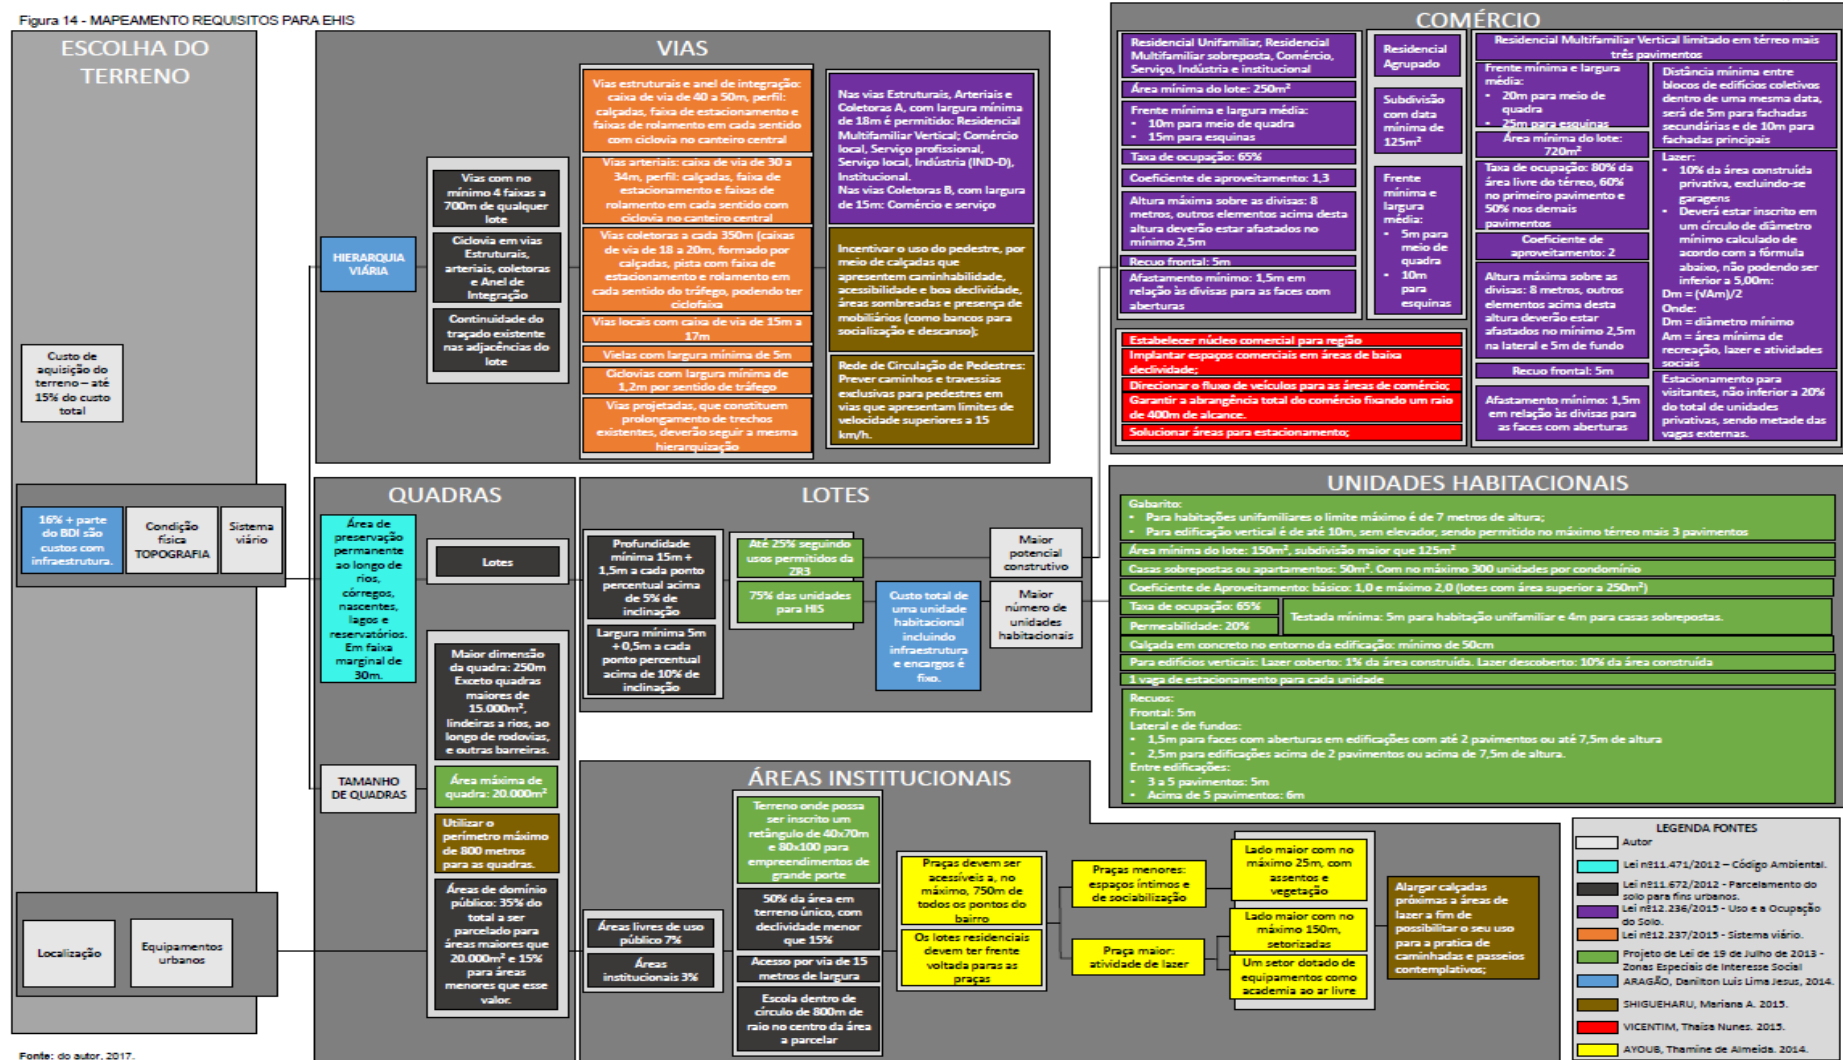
Figura 14 - MAPEAMENTO REQUISITOS PARA EHIS

ESCOLHA DO TERRENO

Custo de aquisição do terreno – até 15% do custo total

16% + parte do BDI são custos com infraestrutura.

Condição física TOPOGRAFIA

Sistema viário

Localização

Equipamentos urbanos

VIAS

HIERARQUIA VIÁRIA

Vias com no mínimo 4 faixas a 700m de qualquer lote

Ciclovia em vias Estruturais, arteriais, coletoras e Anel de Integração

Continuidade do traçado existente nas adjacências do lote

Vias estruturais e anel de integração: caixa de via de 40 a 50m, perfil: calçadas, faixa de estacionamento e faixas de rolamento em cada sentido com ciclovia no canteiro central

Vias arteriais: caixa de via de 30 a 34m, perfil: calçadas, faixa de estacionamento e faixas de rolamento em cada sentido com ciclovia no canteiro central

Vias coletoras a cada 350m (caixas de via de 18 a 20m, formado por calçadas, pista com faixa de estacionamento e rolamento em cada sentido do tráfego, podendo ter ciclofaixa

Vias locais com caixa de via de 15m a 17m

Vielas com largura mínima de 5m

Ciclovias com largura mínima de 1,2m por sentido de tráfego

Vias projetadas, que constituem prolongamento de trechos existentes, deverão seguir a mesma hierarquização

Nas vias Estruturais, Arteriais e Coletoras A, com largura mínima de 18m é permitido: Residencial Multifamiliar Vertical; Comércio local, Serviço profissional, Serviço local, Indústria (IND-D), Institucional.
Nas vias Coletoras B, com largura de 15m: Comércio e serviço

Incentivar o uso do pedestre, por meio de calçadas que apresentem caminhabilidade, acessibilidade e boa declividade, áreas sombreadas e presença de mobiliários (como bancos para socialização e descanso);

Rede de Circulação de Pedestres: Prever caminhos e travessias exclusivas para pedestres em vias que apresentam limites de velocidade superiores a 15 km/h.

COMÉRCIO

Residencial Unifamiliar, Residencial Multifamiliar sobreposta, Comércio, Serviço, Indústria e institucional

Área mínima do lote: 250m²

Frente mínima e largura média:
• 10m para meio de quadra
• 15m para esquinas

Taxa de ocupação: 65%

Coeficiente de aproveitamento: 1,3

Altura máxima sobre as divisas: 8 metros, outros elementos acima desta altura deverão estar afastados no mínimo 2,5m

Recuo frontal: 5m

Afastamento mínimo: 1,5m em relação às divisas para as faces com aberturas

Residencial Agrupado

Subdivisão com data mínima de 125m²

Frente mínima e largura média:
• 5m para meio de quadra
• 10m para esquinas

Residencial Multifamiliar Vertical limitado em térreo mais três pavimentos

Frente mínima e largura média:
• 20m para meio de quadra
• 25m para esquinas

Área mínima do lote: 720m²

Taxa de ocupação: 80% da área livre do térreo, 60% no primeiro pavimento e 50% nos demais pavimentos

Coeficiente de aproveitamento: 2

Altura máxima sobre as divisas: 8 metros, outros elementos acima desta altura devem estar afastados no mínimo 2,5m na lateral e 5m de fundo

Recuo frontal: 5m

Afastamento mínimo: 1,5m em relação às divisas para as faces com aberturas

Distância mínima entre blocos de edifícios coletivos dentro de uma mesma data, será de 5m para fachadas secundárias e de 10m para fachadas principais

Lazer:
• 10% da área construída privativa, excluindo-se garagens
• Deverá estar inscrito em um círculo de diâmetro mínimo calculado de acordo com a fórmula abaixo, não podendo ser inferior a 5,00m:
Dm = (√Am)/2
Onde:
Dm = diâmetro mínimo
Am = área mínima de recreação, lazer e atividades sociais

Estacionamento para visitantes, não inferior a 20% do total de unidades privativas, sendo metade das vagas externas.

Estabelecer núcleo comercial para região
Implantar espaços comerciais em áreas de baixa declividade;
Direcionar o fluxo de veículos para as áreas de comércio;
Garantir a abrangência total do comércio fixando um raio de 400m de alcance.
Solucionar áreas para estacionamento;

QUADRAS

Área de preservação permanente ao longo de rios, córregos, nascentes, lagos e reservatórios. Em faixa marginal de 30m.

Lotes

TAMANHO DE QUADRAS

Maior dimensão da quadra: 250m Exceto quadras maiores de 15.000m², lindeiras a rios, ao longo de rodovias, e outras barreiras.

Área máxima de quadra: 20.000m²

Utilizar o perímetro máximo de 800 metros para as quadras.

Áreas de domínio público: 35% do total a ser parcelado para áreas maiores que 20.000m² e 15% para áreas menores que esse valor.

LOTES

Profundidade mínima 15m + 1,5m a cada ponto percentual acima de 5% de inclinação

Largura mínima 5m + 0,5m a cada ponto percentual acima de 10% de inclinação

Até 25% seguindo usos permitidos da ZR3

75% das unidades para HIS

Custo total de uma unidade habitacional incluindo infraestrutura e encargos é fixo.

Maior potencial construtivo

Maior número de unidades habitacionais

UNIDADES HABITACIONAIS

Gabarito:
• Para habitações unifamiliares o limite máximo é de 7 metros de altura;
• Para edificação vertical é de até 10m, sem elevador, sendo permitido no máximo térreo mais 3 pavimentos

Área mínima do lote: 150m², subdivisão maior que 125m²

Casas sobrepostas ou apartamentos: 50m². Com no máximo 300 unidades por condomínio

Coeficiente de Aproveitamento: básico: 1,0 e máximo 2,0 (lotes com área superior a 250m²)

Taxa de ocupação: 65%

Testada mínima: 5m para habitação unifamiliar e 4m para casas sobrepostas.

Permeabilidade: 20%

Calçada em concreto no entorno da edificação: mínimo de 50cm

Para edifícios verticais: Lazer coberto: 1% da área construída. Lazer descoberto: 10% da área construída

1 vaga de estacionamento para cada unidade

Recuos:
Frontal: 5m
Lateral e de fundos:
• 1,5m para faces com aberturas em edificações com até 2 pavimentos ou até 7,5m de altura
• 2,5m para edificações acima de 2 pavimentos ou acima de 7,5m de altura.
Entre edificações:
• 3 a 5 pavimentos: 5m
• Acima de 5 pavimentos: 6m

ÁREAS INSTITUCIONAIS

Áreas livres de uso público 7%

Áreas institucionais 3%

Terreno onde possa ser inscrito um retângulo de 40x70m e 80x100 para empreendimentos de grande porte

50% da área em terreno único, com declividade menor que 15%

Acesso por via de 15 metros de largura

Escola dentro de círculo de 800m de raio no centro da área a parcelar

Praças devem ser acessíveis a, no máximo, 750m de todos os pontos do bairro

Os lotes residenciais devem ter frente voltada paras as praças

Praças menores: espaços íntimos e de sociabilização

Praça maior: atividade de lazer

Lado maior com no máximo 25m, com assentos e vegetação

Lado maior com no máximo 150m, setorizadas

Um setor dotado de equipamentos como academia ao ar livre

Alargar calçadas próximas a áreas de lazer a fim de possibilitar o seu uso para a pratica de caminhadas e passeios contemplativos;

LEGENDA FONTES
Autor
Lei nº11.471/2012 – Código Ambiental.
Lei nº11.672/2012 - Parcelamento do solo para fins urbanos.
Lei nº12.236/2015 - Uso e a Ocupação do Solo.
Lei nº12.237/2015 - Sistema viário.
Projeto de Lei de 19 de Julho de 2013 - Zonas Especiais de Interesse Social
ARAGÃO, Daniton Luis Lima Jesus, 2014.
SHIGUEHARU, Mariana A. 2015.
VICENTIM, Thaisa Nunes. 2015.
AYOUB, Thamine de Almeida. 2014.

Fonte: do autor, 2017.